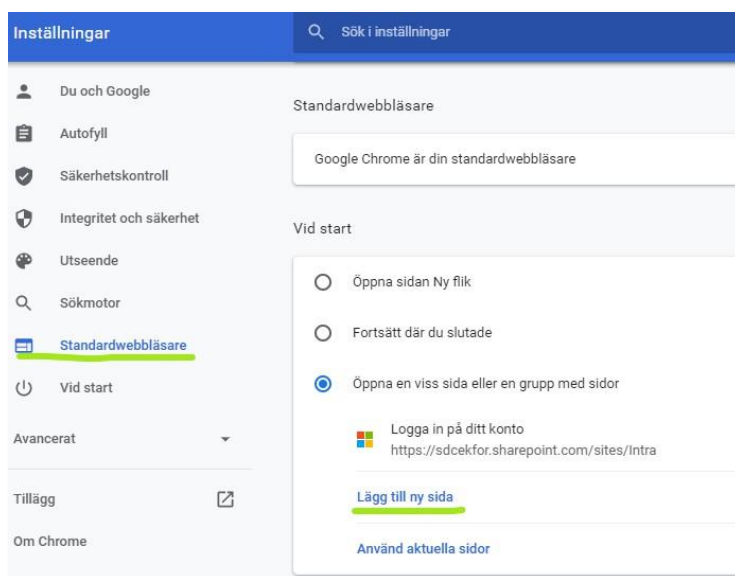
Inställningar

Sök i inställningar

Du och Google
Autofyll
Säkerhetskontroll
Integritet och säkerhet
Utseende
Sökmotor
Standardwebbläsare
Vid start

Avancerat

Tillägg

Om Chrome

Standardwebbläsare

Google Chrome är din standardwebbläsare

Vid start

Öppna sidan Ny flik

Fortsätt där du slutade

Öppna en viss sida eller en grupp med sidor

Logga in på ditt konto
https://sdcekfor.sharepoint.com/sites/Intra

Lägg till ny sida

Använd aktuella sidor